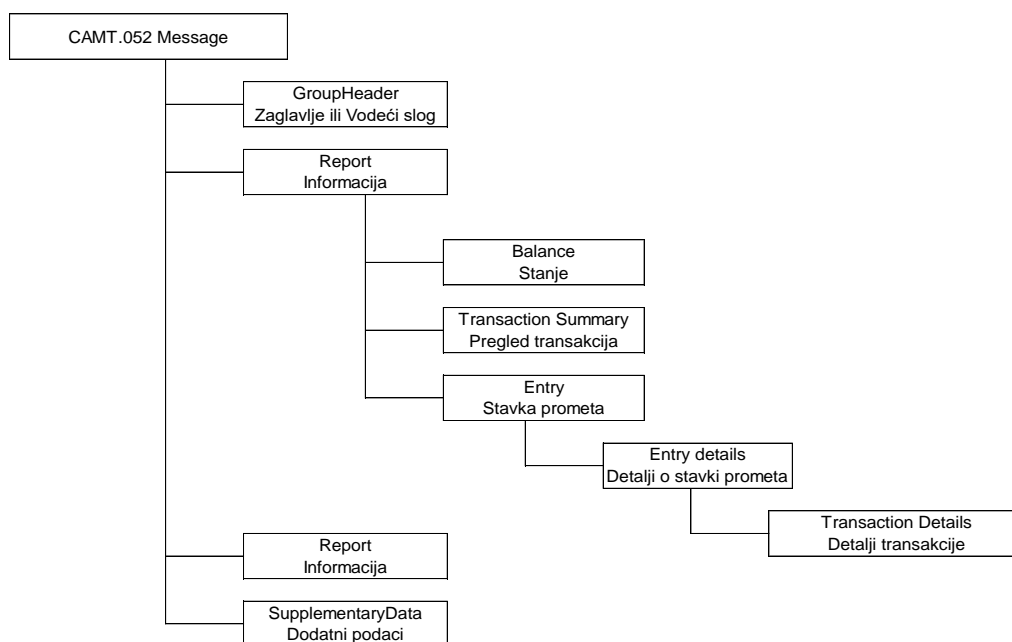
CAMT.052 Message

GroupHeader
Zaglavlje ili Vodeći slog

Report
Informacija

Balance
Stanje

Transaction Summary
Pregled transakcija

Entry
Stavka prometa

Entry details
Detalji o stavki prometa

Transaction Details
Detalji transakcije

Report
Informacija

SupplementaryData
Dodatni podaci